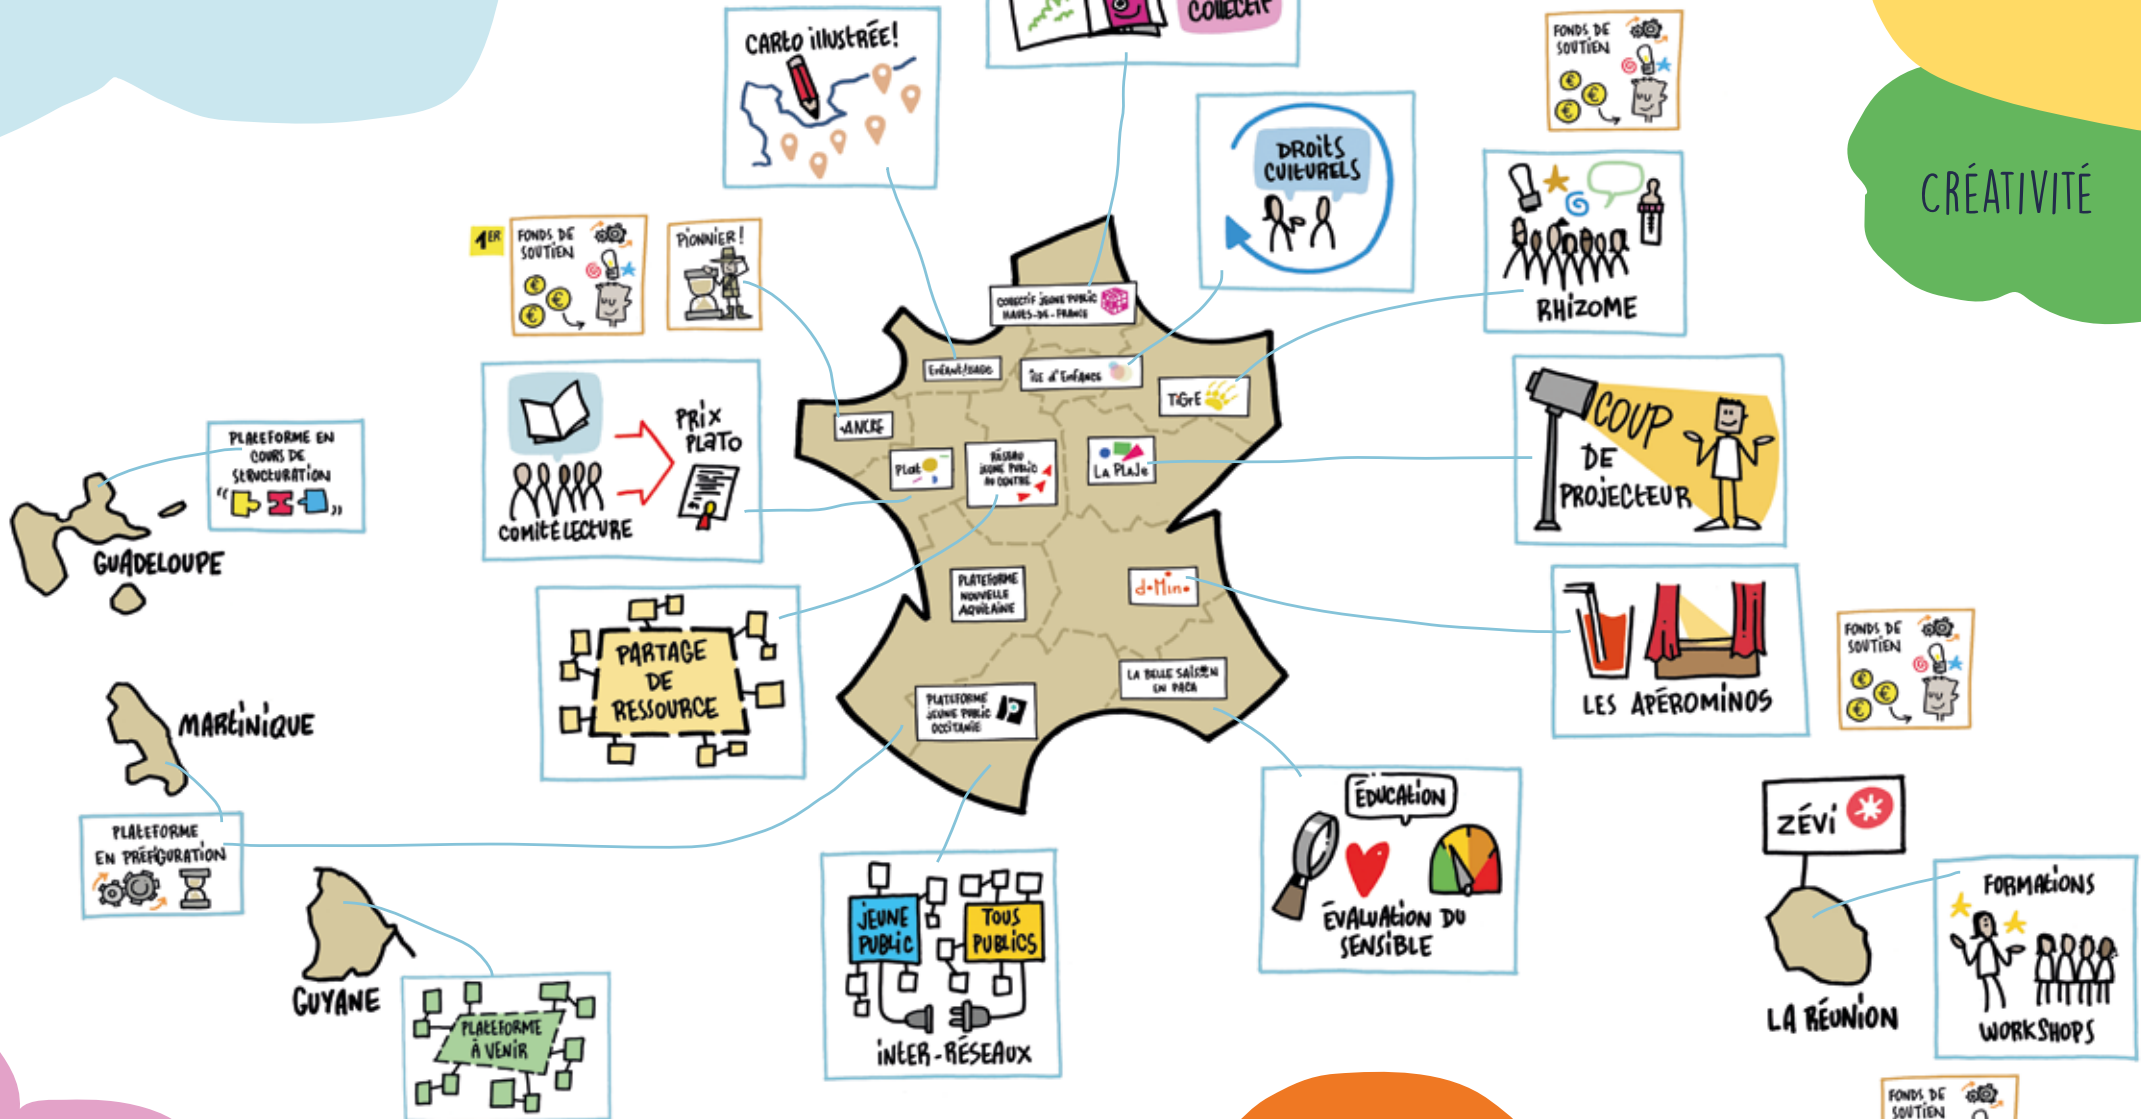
CARTO ILLUSTRÉE!

COLLECTIF

FONDS DE SOUTIEN

CRÉATIVITÉ

DROITS CULTURELS

1ER

FONDS DE SOUTIEN

PIONNIER!

RHIZOME

COLLECTIF JEUNE PUBLIC HAUTS-DE-FRANCE

ENFANTISSAGE

TISE D'ENFANCE

TIGRE

ANCRE

PRIX PLATO

COMITÉ LECTURE

PLATO

RÉSEAU JEUNE PUBLIC AU CENTRE

LA PLAJE

COUP DE PROJECTEUR

PLATEFORME EN COURS DE STRUCTURATION

GUADELOUPE

PLATEFORME NOUVELLE AQUITAINE

D-MINO

LES APÉROMINOS

FONDS DE SOUTIEN

PARTAGE DE RESSOURCE

LA BELLE SAISON EN PACA

PLATEFORME JEUNE PUBLIC OCCITANIE

MARTINIQUE

ÉDUCATION

ÉVALUATION DU SENSIBLE

ZÉVI

PLATEFORME EN PRÉFIGURATION

JEUNE PUBLIC

TOUS PUBLICS

INTER-RÉSEAUX

FORMATIONS

WORKSHOPS

LA RÉUNION

GUYANE

PLATEFORME À VENIR

FONDS DE SOUTIEN